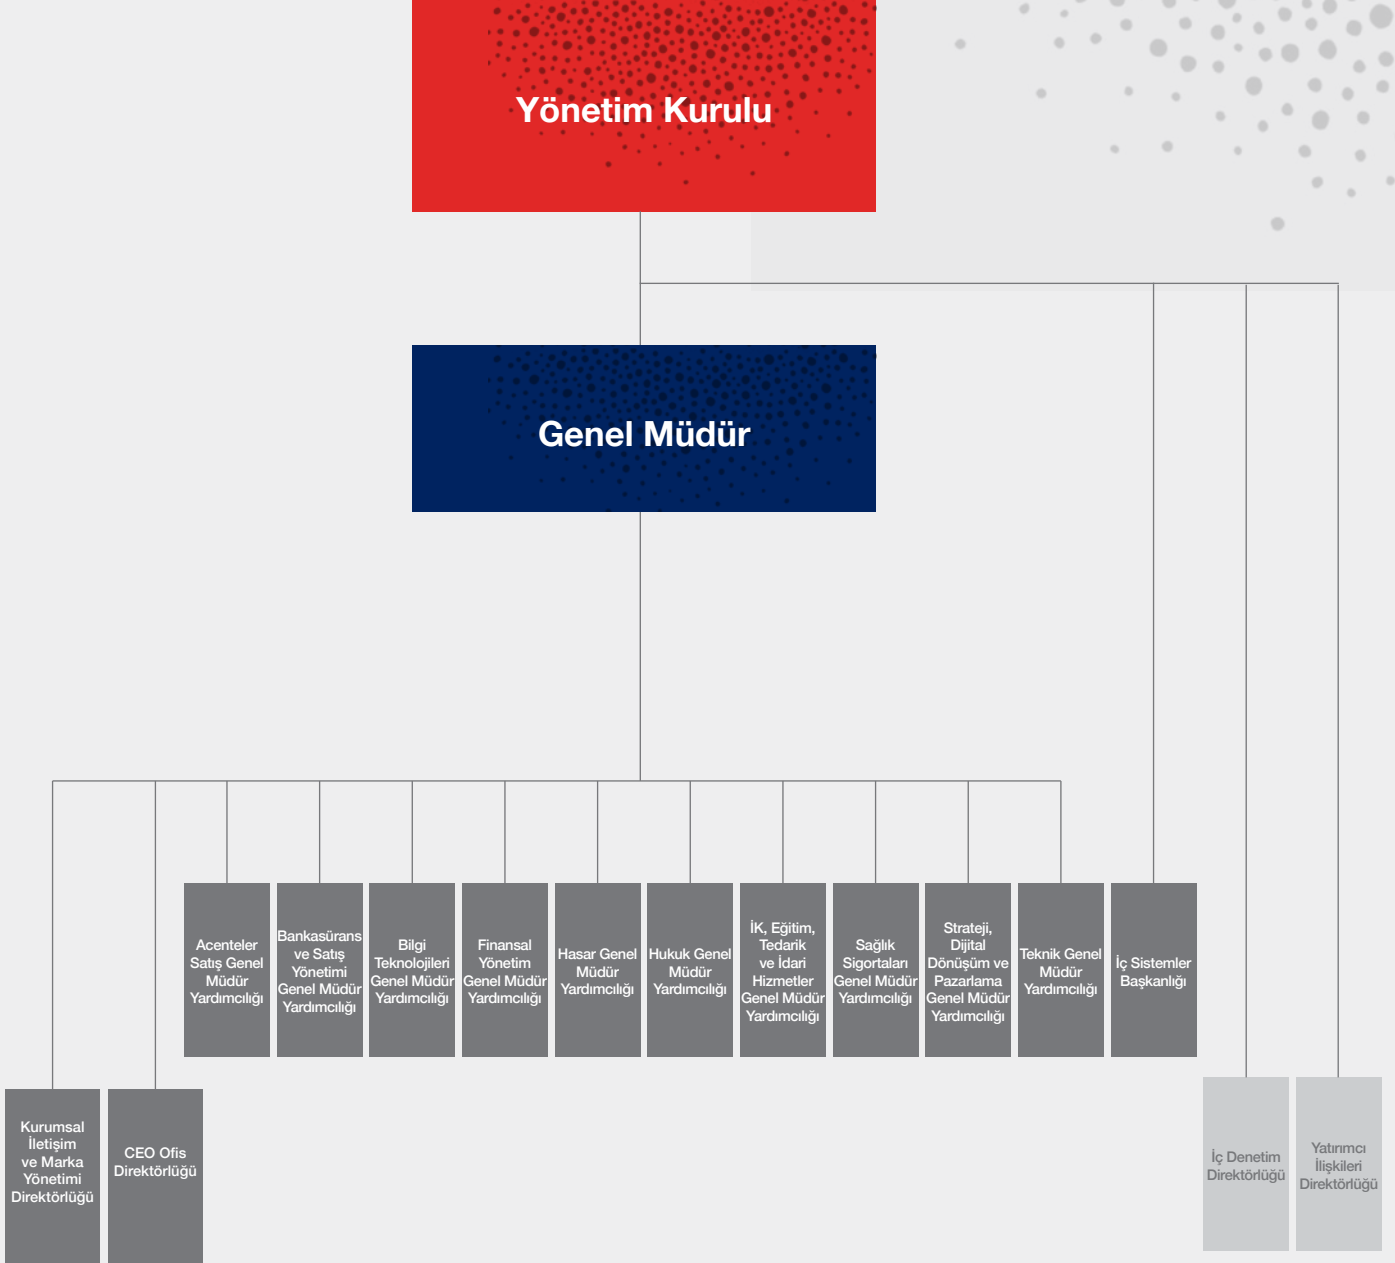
Yönetim Kurulu

Genel Müdür

Acenteler Satış Genel Müdür Yardımcılığı

Bankasürans ve Satış Yönetimi Genel Müdür Yardımcılığı

Bilgi Teknolojileri Genel Müdür Yardımcılığı

Finansal Yönetim Genel Müdür Yardımcılığı

Hasar Genel Müdür Yardımcılığı

Hukuk Genel Müdür Yardımcılığı

İK, Eğitim, Tedarik ve İdari Hizmetler Genel Müdür Yardımcılığı

Sağlık Sigortaları Genel Müdür Yardımcılığı

Strateji, Dijital Dönüşüm ve Pazarlama Genel Müdür Yardımcılığı

Teknik Genel Müdür Yardımcılığı

İç Sistemler Başkanlığı

Kurumsal İletişim ve Marka Yönetimi Direktörlüğü

CEO Ofis Direktörlüğü

İç Denetim Direktörlüğü

Yatırımcı İlişkileri Direktörlüğü